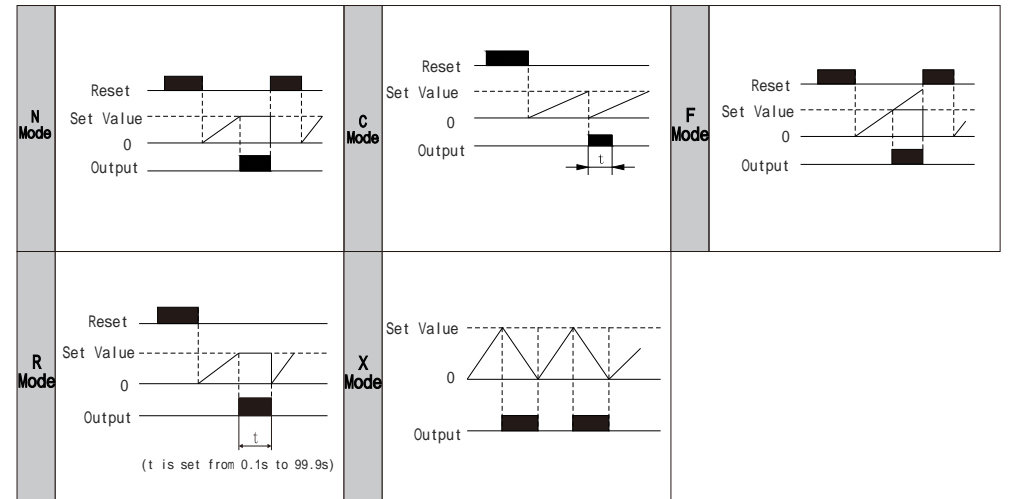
| N Mode | Reset<br>Set Value<br>0<br>Output | C Mode | Reset<br>Set Value<br>0<br>Output<br>t | F Mode | Reset<br>Set Value<br>0<br>Output |
|---|---|---|---|---|---|
| R Mode | Reset<br>Set Value<br>0<br>Output<br>t<br>(t is set from 0.1s to 99.9s) | X Mode | Set Value<br>0<br>Output | | |